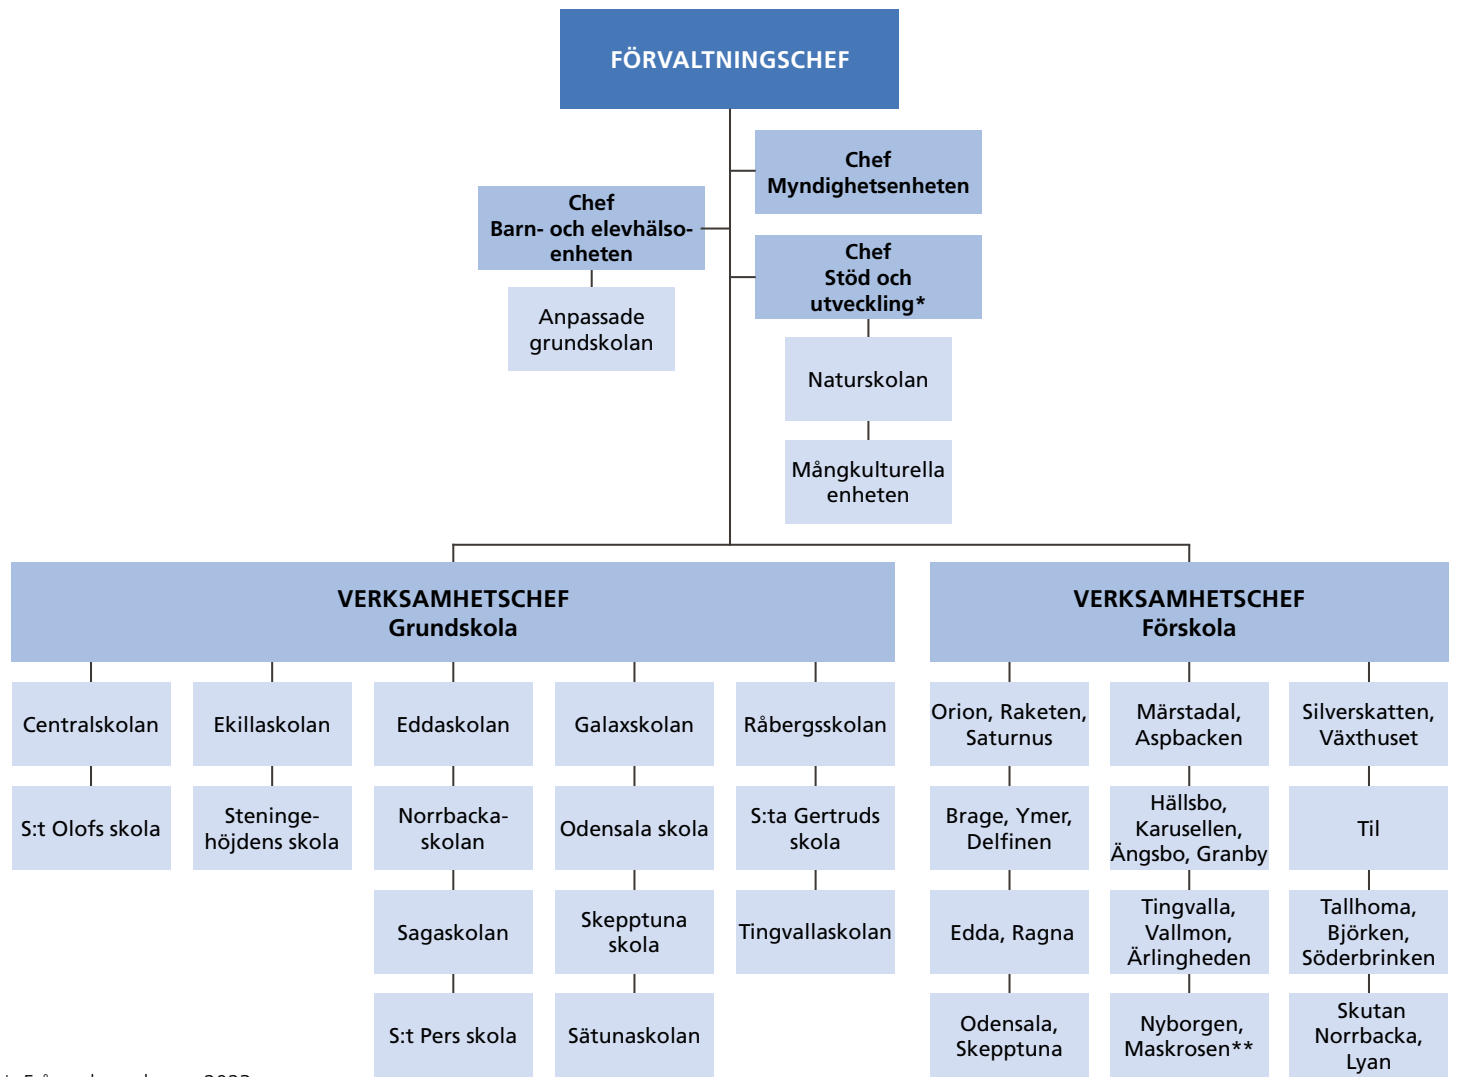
FÖRVALTNINGSCHEF

Chef
Myndighetsenheten

Chef
Barn- och elevhälsoenheten

Anpassade grundskolan

Chef
Stöd och utveckling*

Naturskolan

Mångkulturella enheten

VERKSAMHETSCHEF
Grundskola

Centralskolan

S:t Olofs skola

Ekillaskolan

Steningehöjdens skola

Eddaskolan

Norrbackaskolan

Sagaskolan

S:t Pers skola

Galaxskolan

Odensala skola

Skepptuna skola

Sätunaskolan

Råbergsskolan

S:ta Gertruds skola

Tingvallaskolan

VERKSAMHETSCHEF
Förskola

Orion, Raketen, Saturnus

Brage, Ymer, Delfinen

Edda, Ragna

Odensala, Skepptuna

Märstadal, Aspbacken

Hällsbo, Karusellen, Ängsbo, Granby

Tingvalla, Vallmon, Ärlingheden

Nyborgen, Maskrosen**

Silverskatten, Växthuset

Til

Tallhoma, Björken, Söderbrinken

Skutan Norrbacka, Lyan

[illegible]